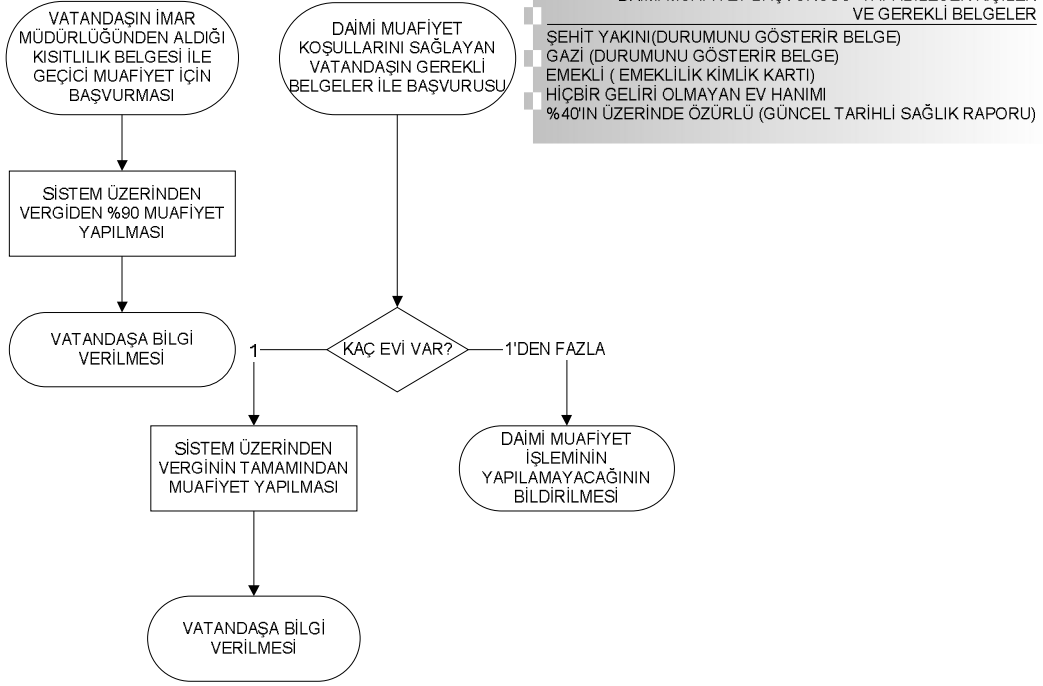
VATANDAŞIN İMAR MÜDÜRLÜĞÜNDEN ALDIĞI KISITLILIK BELGESİ İLE GEÇİCİ MUAFİYET İÇİN BAŞVURMASI

DAİMİ MUAFİYET KOŞULLARINI SAĞLAYAN VATANDAŞIN GEREKLİ BELGELER İLE BAŞVURUSU

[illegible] VE GEREKLİ BELGELER
ŞEHİT YAKINI(DURUMUNU GÖSTERİR BELGE)
GAZİ (DURUMUNU GÖSTERİR BELGE)
EMEKLİ ( EMEKLİLİK KİMLİK KARTI)
HİÇBİR GELİRİ OLMAYAN EV HANIMI
%40'IN ÜZERİNDE ÖZÜRLÜ (GÜNCEL TARİHLİ SAĞLIK RAPORU)

SİSTEM ÜZERİNDEN VERGİDEN %90 MUAFİYET YAPILMASI

VATANDAŞA BİLGİ VERİLMESİ

1

KAÇ EVİ VAR?

1'DEN FAZLA

SİSTEM ÜZERİNDEN VERGİNİN TAMAMINDAN MUAFİYET YAPILMASI

DAİMİ MUAFİYET İŞLEMİNİN YAPILAMAYACAĞININ BİLDİRİLMESİ

VATANDAŞA BİLGİ VERİLMESİ